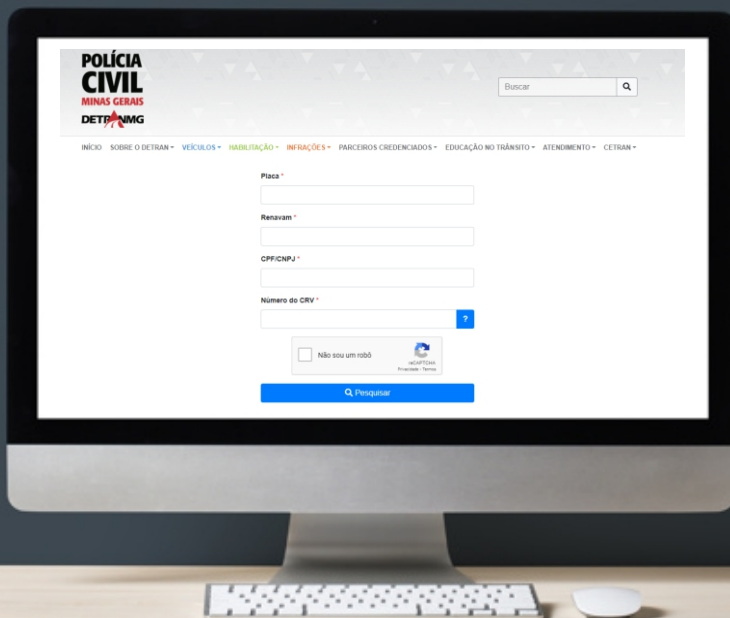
POLÍCIA
CIVIL
MINAS GERAIS
DETRAN MG

Buscar

INÍCIO SOBRE O DETRAN ▾ VEÍCULOS ▾ HABILITAÇÃO ▾ INFRAÇÕES ▾ PARCEIROS CREDENCIADOS ▾ EDUCAÇÃO NO TRÂNSITO ▾ ATENDIMENTO ▾ CETRAN ▾

Placa *

Renavam *

CPF/CNPJ *

Número do CRV *

?

Não sou um robô
reCAPTCHA
Privacidade - Termos

Pesquisar